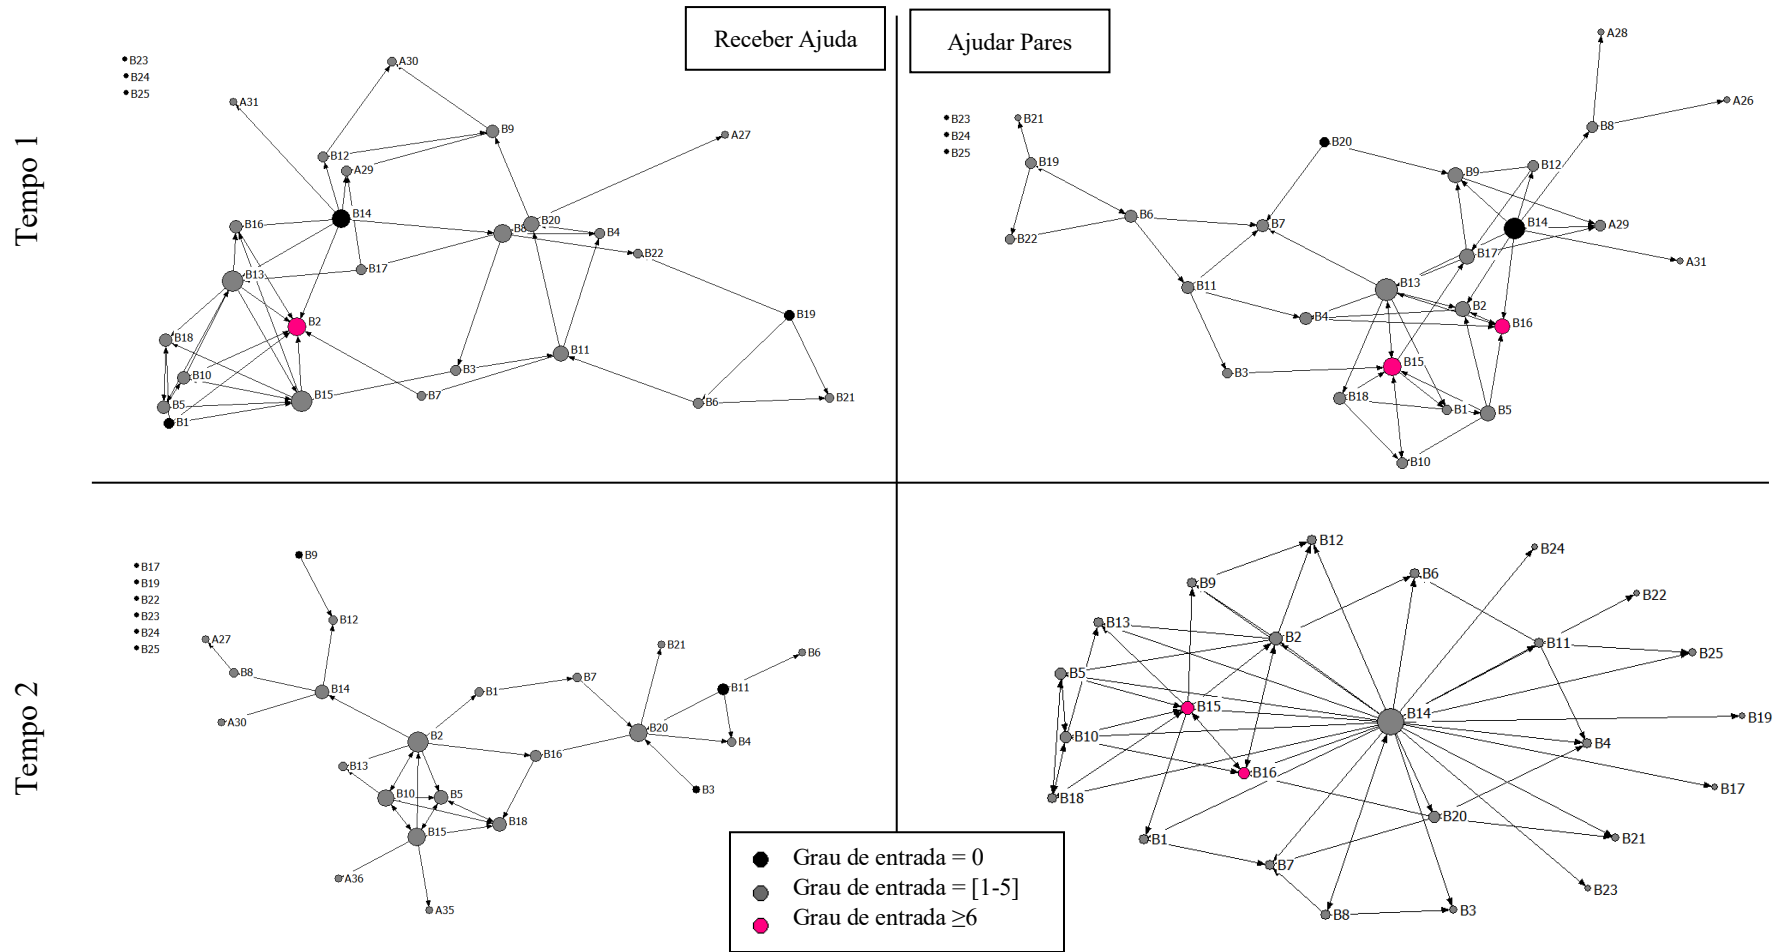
Receber Ajuda

Ajudar Pares

Tempo 1

B23
B24
B25
A31
A30
B9
B12
A29
A27
B14
B16
B20
B8
B4
B13
B17
B22
B2
B19
B18
B10
B11
B3
B5
B15
B7
B6
B21
B1

A28
A26
B23
B24
B25
B21
B8
B19
B20
B9
B12
B6
B7
B14
A29
B22
B17
A31
B11
B13
B2
B4
B16
B15
B3
B18
B1
B5
B10

Tempo 2

B17
B19
B22
B23
B24
B25
B9
B12
A27
B8
B14
A30
B21
B6
B11
B7
B1
B20
B2
B4
B16
B13
B10
B5
B3
B15
B18
A36
A35

B12
B24
B9
B6
B22
B13
B2
B11
B25
B5
B15
B14
B19
B10
B4
B16
B18
B17
B20
B1
B21
B7
B23
B8
B3

Grau de entrada = 0
Grau de entrada = [1-5]
Grau de entrada ≥6